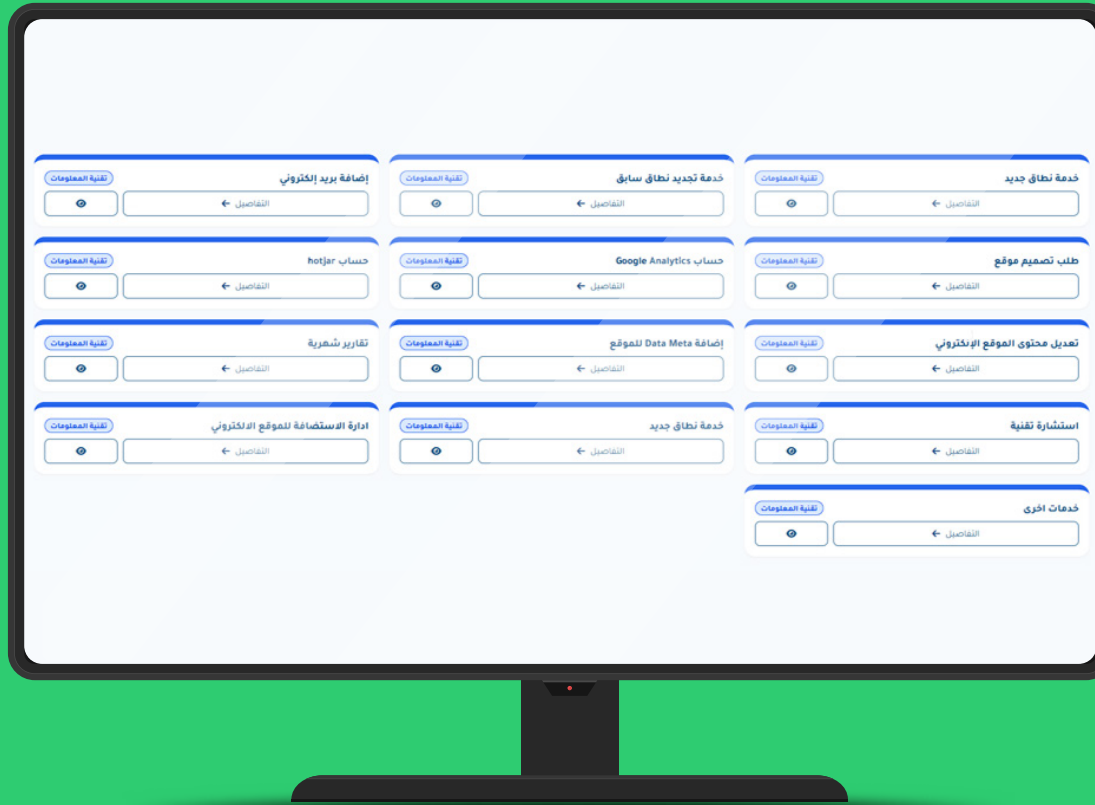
خدمة نطاق جديد
تقنية المعلومات
التفاصيل

خدمة تجديد نطاق سابق
تقنية المعلومات
التفاصيل

إضافة بريد إلكتروني
تقنية المعلومات
التفاصيل

طلب تصميم موقع
تقنية المعلومات
التفاصيل

حساب Google Analytics
تقنية المعلومات
التفاصيل

حساب hotjar
تقنية المعلومات
التفاصيل

تعديل محتوى الموقع الإلكتروني
تقنية المعلومات
التفاصيل

إضافة Data Meta للموقع
تقنية المعلومات
التفاصيل

تقارير شهرية
تقنية المعلومات
التفاصيل

استشارة تقنية
تقنية المعلومات
التفاصيل

خدمة نطاق جديد
تقنية المعلومات
التفاصيل

ادارة الاستضافة للموقع الالكتروني
تقنية المعلومات
التفاصيل

خدمات اخرى
تقنية المعلومات
التفاصيل